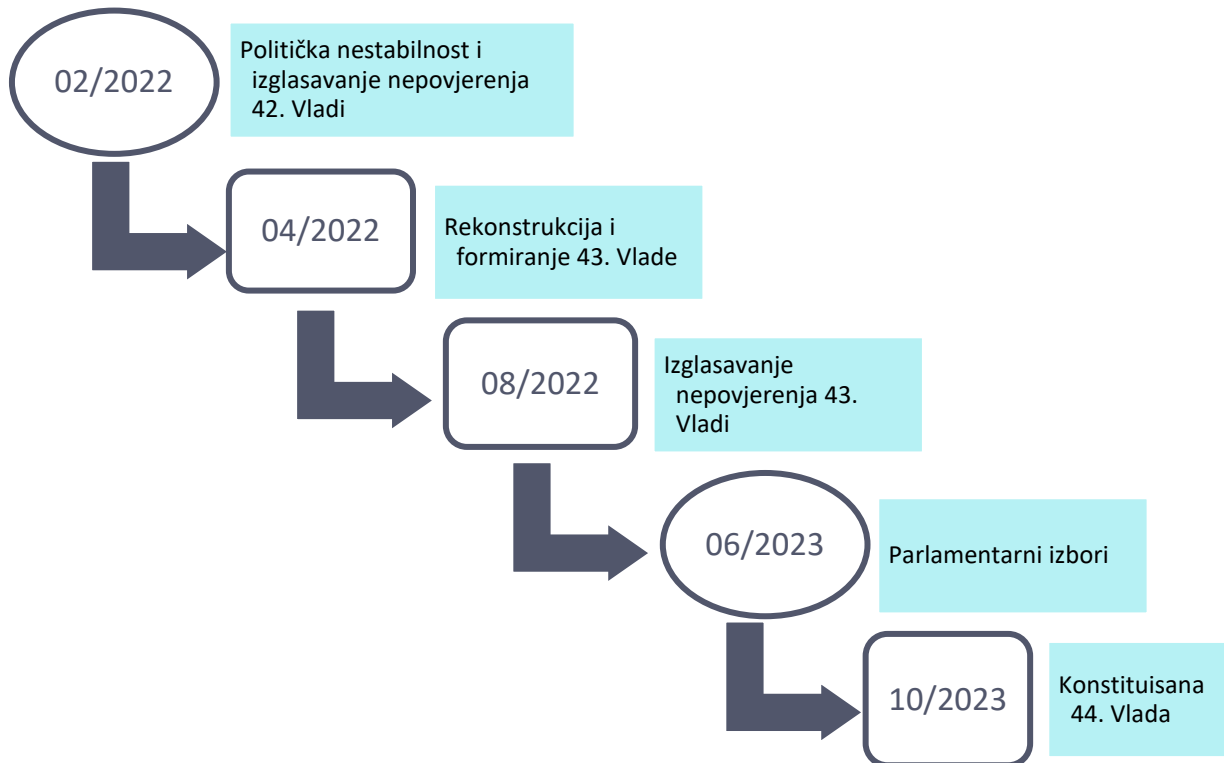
02/2022

Politička nestabilnost i izglasavanje nepovjerenja 42. Vladi

04/2022

Rekonstrukcija i formiranje 43. Vlade

08/2022

Izglasavanje nepovjerenja 43. Vladi

06/2023

Parlamentarni izbori

10/2023

Konstituisana 44. Vlada